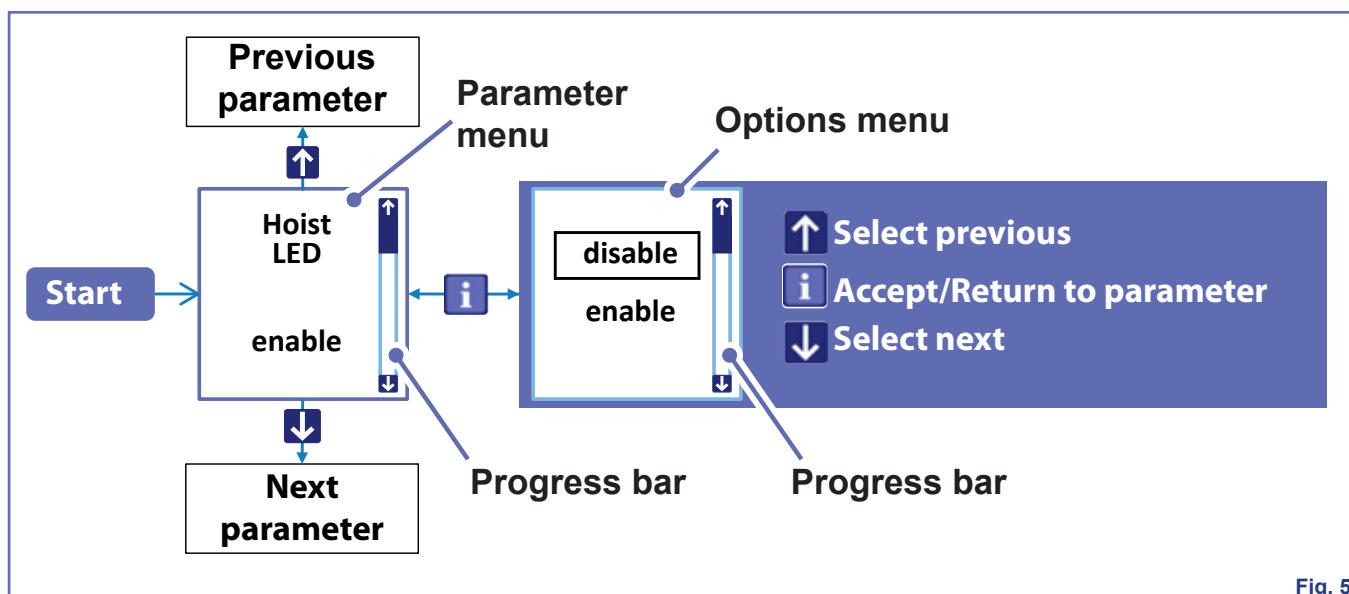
Previous parameter

Parameter menu

Options menu

Start

Hoist LED

enable

i

disable

enable

Select previous

i Accept/Return to parameter

Select next

Next parameter

Progress bar

Progress bar

Fig. 5